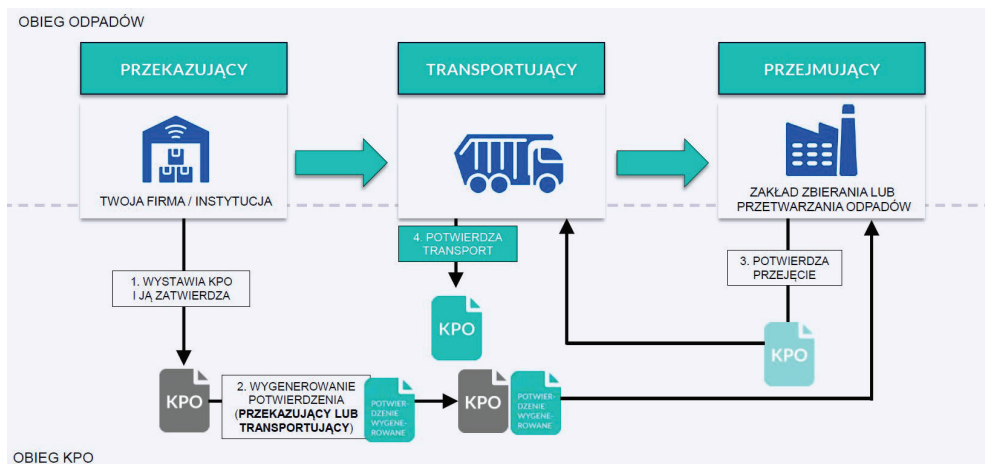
OBIEG ODPADÓW

PRZEKAZUJĄCY

TRANSPORTUJĄCY

PRZEJMUJĄCY

TWOJA FIRMA / INSTYTUCJA

ZAKŁAD ZBIERANIA LUB PRZETWARZANIA ODPADÓW

4. POTWIERDZA TRANSPORT

KPO

3. POTWIERDZA PRZEJĘCIE

1. WYSTAWIA KPO I JĄ ZATWIERDZA

KPO

KPO

KPO

2. WYGENEROWANIE POTWIERDZENIA (**PRZEKAZUJĄCY LUB TRANSPORTUJĄCY**)

POTWIERDZENIE WYGENEROWANE

POTWIERDZENIE WYGENEROWANE

OBIEG KPO